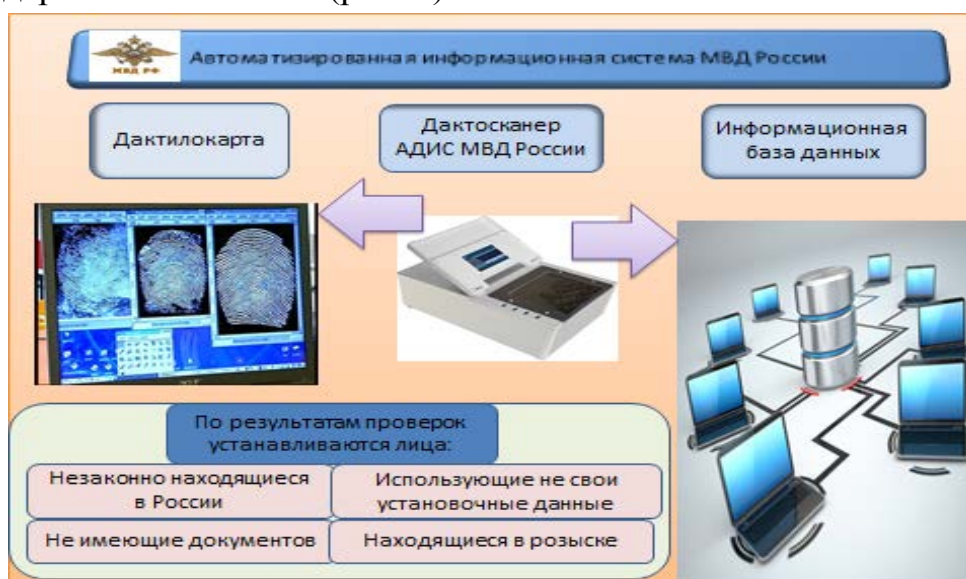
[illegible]

МВД РФ

Автоматизированная информационная система МВД России

Дактилокарта

Дактосканер АДИС МВД России

Информационная база данных

По результатам проверок устанавливаются лица:

Незаконно находящиеся в России

Использующие не свои установочные данные

Не имеющие документов

Находящиеся в розыске